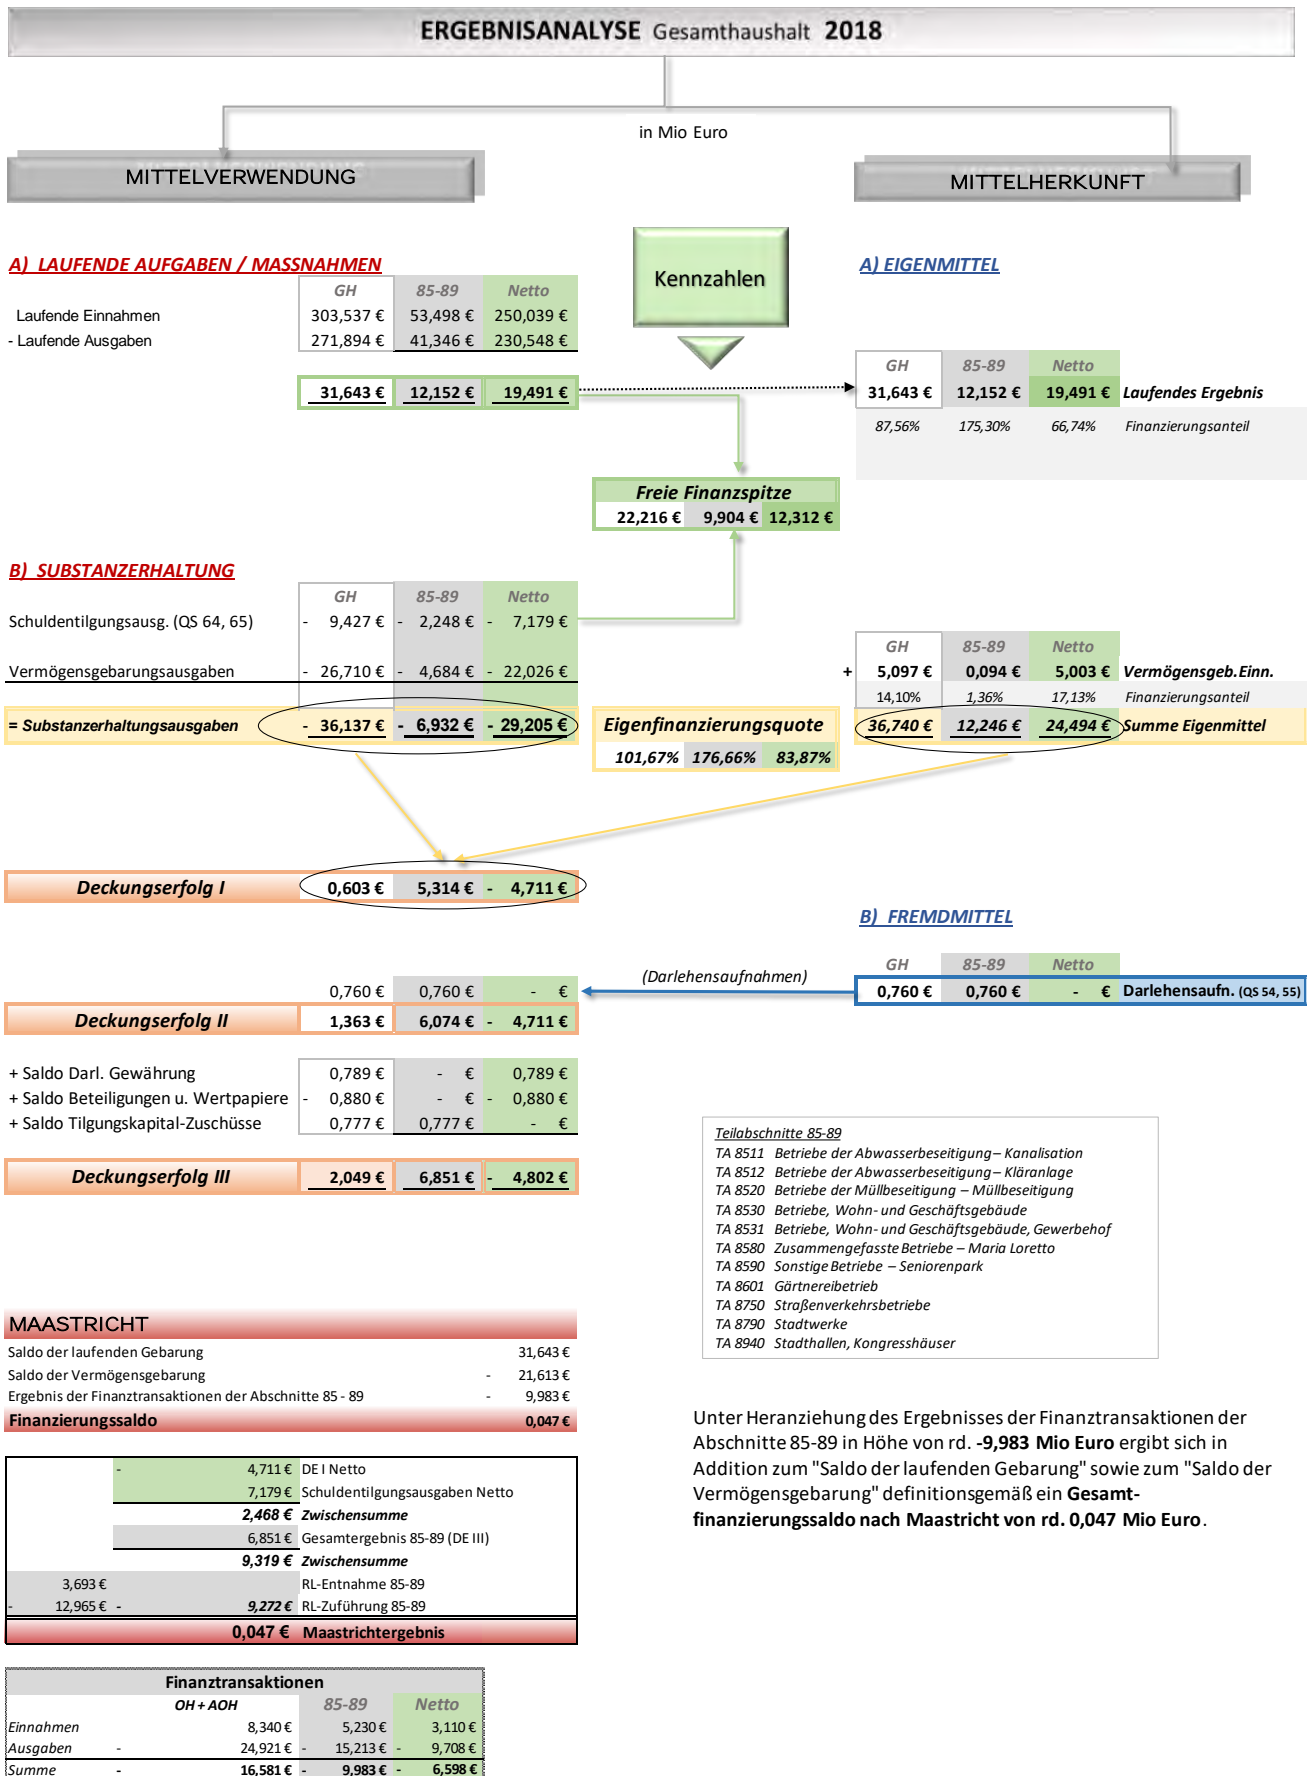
ERGEBNISANALYSE Gesamthaushalt 2018

in Mio Euro

MITTELVERWENDUNG

MITTELHERKUNFT

A) LAUFENDE AUFGABEN / MASSNAHMEN

Kennzahlen

A) EIGENMITTEL

| | GH | 85-89 | Netto |
|---|---|---|---|
| Laufende Einnahmen | 303,537 € | 53,498 € | 250,039 € |
| - Laufende Ausgaben | 271,894 € | 41,346 € | 230,548 € |
| | 31,643 € | 12,152 € | 19,491 € |

| GH | 85-89 | Netto | |
|---|---|---|---|
| 31,643 € | 12,152 € | 19,491 € | Laufendes Ergebnis |
| 87,56% | 175,30% | 66,74% | Finanzierungsanteil |

Freie Finanzspitze
22,216 € 9,904 € 12,312 €

B) SUBSTANZERHALTUNG

| | GH | 85-89 | Netto |
|---|---|---|---|
| Schuldentilgungsausg. (QS 64, 65) | - 9,427 € | - 2,248 € | - 7,179 € |
| Vermögensgebarungsausgaben | - 26,710 € | - 4,684 € | - 22,026 € |
| = Substanzerhaltungsausgaben | - 36,137 € | - 6,932 € | - 29,205 € |

| | GH | 85-89 | Netto | |
|---|---|---|---|---|
| + | 5,097 € | 0,094 € | 5,003 € | Vermögensgeb.Einn. |
| | 14,10% | 1,36% | 17,13% | Finanzierungsanteil |
| | 36,740 € | 12,246 € | 24,494 € | Summe Eigenmittel |

Eigenfinanzierungsquote
101,67% 176,66% 83,87%

Deckungserfolg I 0,603 € 5,314 € - 4,711 €

B) FREMDMITTEL

(Darlehensaufnahmen)

| GH | 85-89 | Netto | |
|---|---|---|---|
| 0,760 € | 0,760 € | - € | Darlehensaufn. (QS 54, 55) |

0,760 € 0,760 € - €
Deckungserfolg II 1,363 € 6,074 € - 4,711 €

| | | | |
|---|---|---|---|
| + Saldo Darl. Gewährung | 0,789 € | - € | 0,789 € |
| + Saldo Beteiligungen u. Wertpapiere | - 0,880 € | - € | - 0,880 € |
| + Saldo Tilgungskapital-Zuschüsse | 0,777 € | 0,777 € | - € |

Deckungserfolg III 2,049 € 6,851 € - 4,802 €

Teilabschnitte 85-89
TA 8511 Betriebe der Abwasserbeseitigung – Kanalisation
TA 8512 Betriebe der Abwasserbeseitigung – Kläranlage
TA 8520 Betriebe der Müllbeseitigung – Müllbeseitigung
TA 8530 Betriebe, Wohn- und Geschäftsgebäude
TA 8531 Betriebe, Wohn- und Geschäftsgebäude, Gewerbehof
TA 8580 Zusammengefasste Betriebe – Maria Loretto
TA 8590 Sonstige Betriebe – Seniorenpark
TA 8601 Gärtnereibetrieb
TA 8750 Straßenverkehrsbetriebe
TA 8790 Stadtwerke
TA 8940 Stadthallen, Kongresshäuser

MAASTRICHT
| | |
|---|---|
| Saldo der laufenden Gebarung | 31,643 € |
| Saldo der Vermögensgebarung | - 21,613 € |
| Ergebnis der Finanztransaktionen der Abschnitte 85 - 89 | - 9,983 € |
| Finanzierungssaldo | 0,047 € |

Unter Heranziehung des Ergebnisses der Finanztransaktionen der Abschnitte 85-89 in Höhe von rd. -9,983 Mio Euro ergibt sich in Addition zum "Saldo der laufenden Gebarung" sowie zum "Saldo der Vermögensgebarung" definitionsgemäß ein Gesamtfinanzierungssaldo nach Maastricht von rd. 0,047 Mio Euro.

- 4,711 € DE I Netto
7,179 € Schuldentilgungsausgaben Netto
2,468 € Zwischensumme
6,851 € Gesamtergebnis 85-89 (DE III)
9,319 € Zwischensumme
3,693 € RL-Entnahme 85-89
- 12,965 € - 9,272 € RL-Zuführung 85-89
0,047 € Maastrichtergebnis

Finanztransaktionen
| | OH + AOH | 85-89 | Netto |
|---|---|---|---|
| Einnahmen | 8,340 € | 5,230 € | 3,110 € |
| Ausgaben | - 24,921 € | - 15,213 € | - 9,708 € |
| Summe | - 16,581 € | - 9,983 € | - 6,598 € |